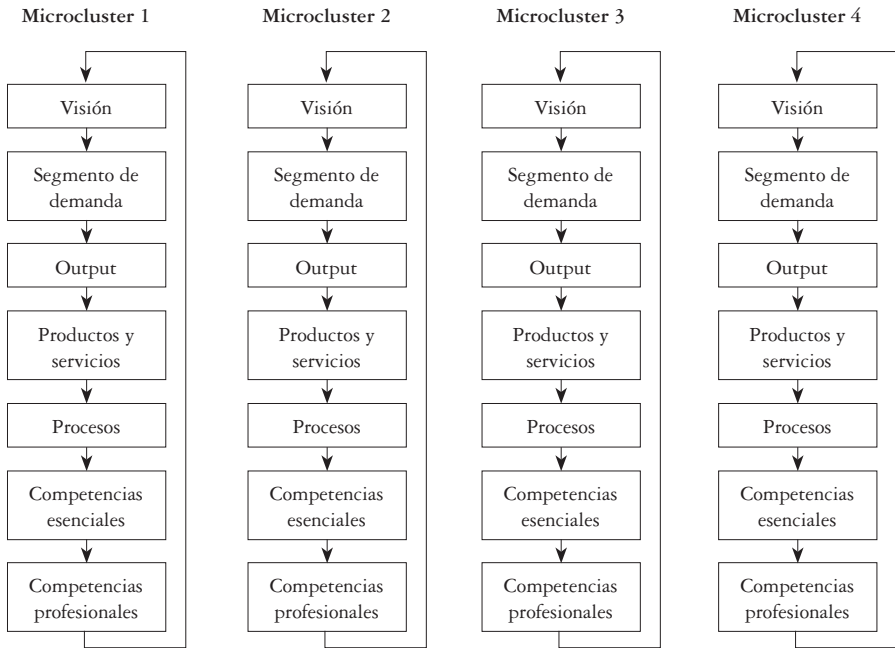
Microcluster 1

Visión

Segmento de demanda

Output

Productos y servicios

Procesos

Competencias esenciales

Competencias profesionales

Microcluster 2

Visión

Segmento de demanda

Output

Productos y servicios

Procesos

Competencias esenciales

Competencias profesionales

Microcluster 3

Visión

Segmento de demanda

Output

Productos y servicios

Procesos

Competencias esenciales

Competencias profesionales

Microcluster 4

Visión

Segmento de demanda

Output

Productos y servicios

Procesos

Competencias esenciales

Competencias profesionales